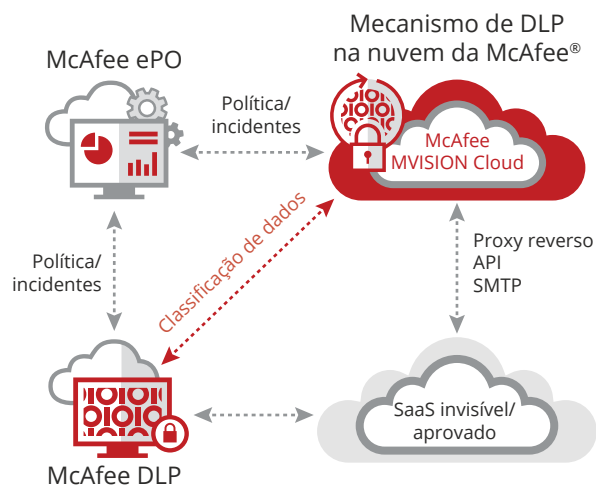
Mecanismo de DLP na nuvem da McAfee®

McAfee ePO

Política/ incidentes

McAfee MVISION Cloud

Classificação de dados

Política/ incidentes

Proxy reverso
API
SMTP

McAfee DLP

SaaS invisível/ aprovado